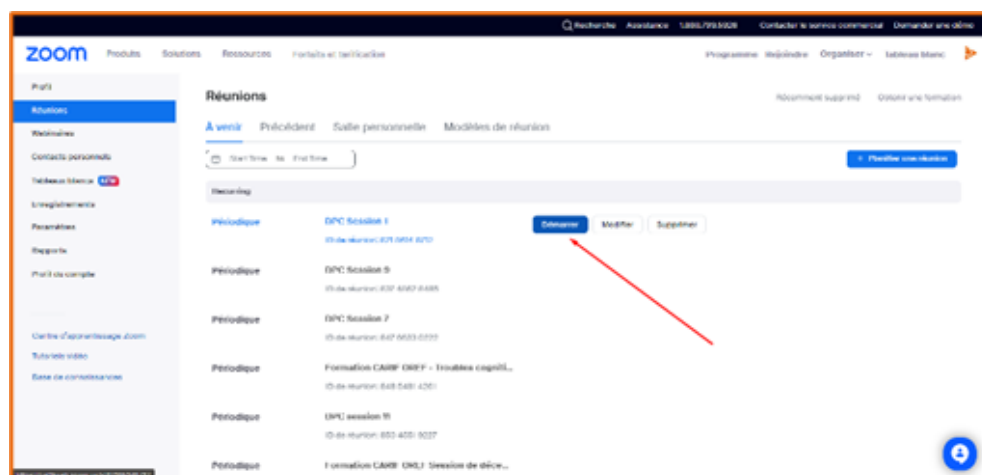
Recherche Assistance 1.888.799.5926 Contacter le service commercial Demander une démo

zoom Produits Solutions Ressources Forfaits et tarification

Programme Rejoindre Organiser Tableau blanc

Profil
Réunions
Webinaires
Contacts personnels
Tableaux blancs NEW
Enregistrements
Paramètres
Rapports
Profil du compte

Centre d'apprentissage Zoom
Tutoriels vidéo
Base de connaissances

Réunions

Récemment supprimé Obtenir une formation

À venir Précédent Salle personnelle Modèles de réunion

Start Time to End Time

+ Planifier une réunion

Recurring

| | | |
|---|---|---|
| Périodique | DPC Session 1 ID de réunion: 821 0604 8251 | Démarrer Modifier Supprimer |
| Périodique | DPC Session 5 ID de réunion: 837 4062 6485 | |
| Périodique | DPC Session 7 ID de réunion: 847 0633 0222 | |
| Périodique | Formation CARIF OREF - Troubles cogniti... ID de réunion: 848 5481 4261 | |
| Périodique | DPC session 11 ID de réunion: 883 4051 9027 | |
| Périodique | Formation CARIF OREF Session de déce... | |